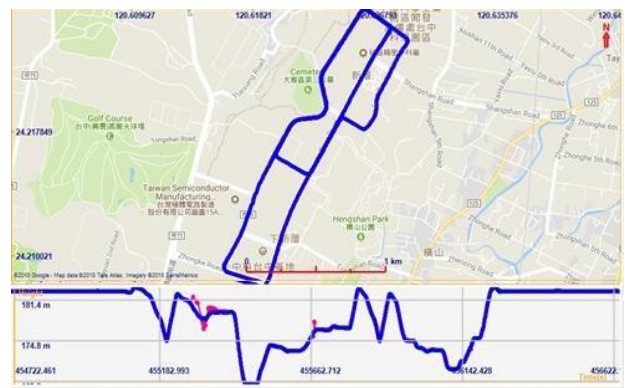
120.609627
120.61821
120.635376
120.64
N
24.217849
24.210021
Golf Course
台中國際高爾夫球場
Cemetery
大雅區第十公墓
Taiwan Semiconductor Manufacturing...
台灣積體電路製造股份有限公司晶圓15A...
Hengshan Park
橫山公園
下員林
橫山
Zhongqing Road
Huanzhong Road
Shangshi Road
Zhonghe 6th Road
Zhonghe 5th Road
Zhonghe 1st Road
Yangshan 5th Road
Yongshan Road
Kuahan 11th Road
Tay
0
1 km
©2018 Google - Map data ©2018 Tele Atlas, Imagery ©2018 TerraMetrics
181.4 m
174.8 m
454722.461
455182.993
455662.712
456142.428
456622